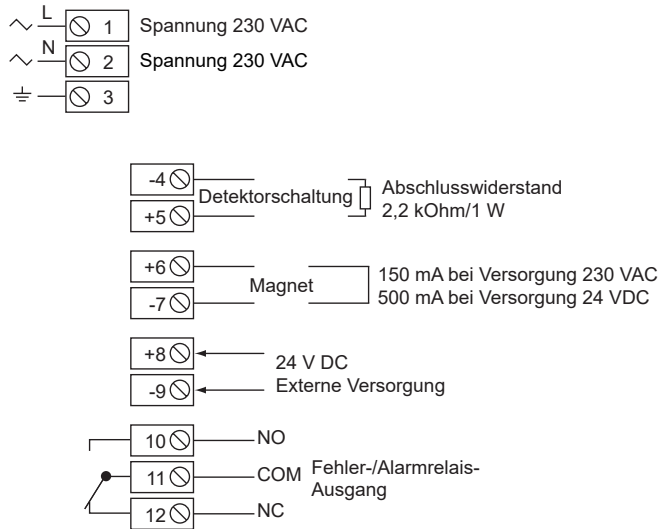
L
1 Spannung 230 VAC
N
2 Spannung 230 VAC
3

-4
Detektorschaltung
+5
Abschlusswiderstand 2,2 kOhm/1 W

+6
Magnet
-7
150 mA bei Versorgung 230 VAC
500 mA bei Versorgung 24 VDC

+8
24 V DC
-9
Externe Versorgung

10 NO
11 COM
12 NC
Fehler-/Alarmrelais-Ausgang